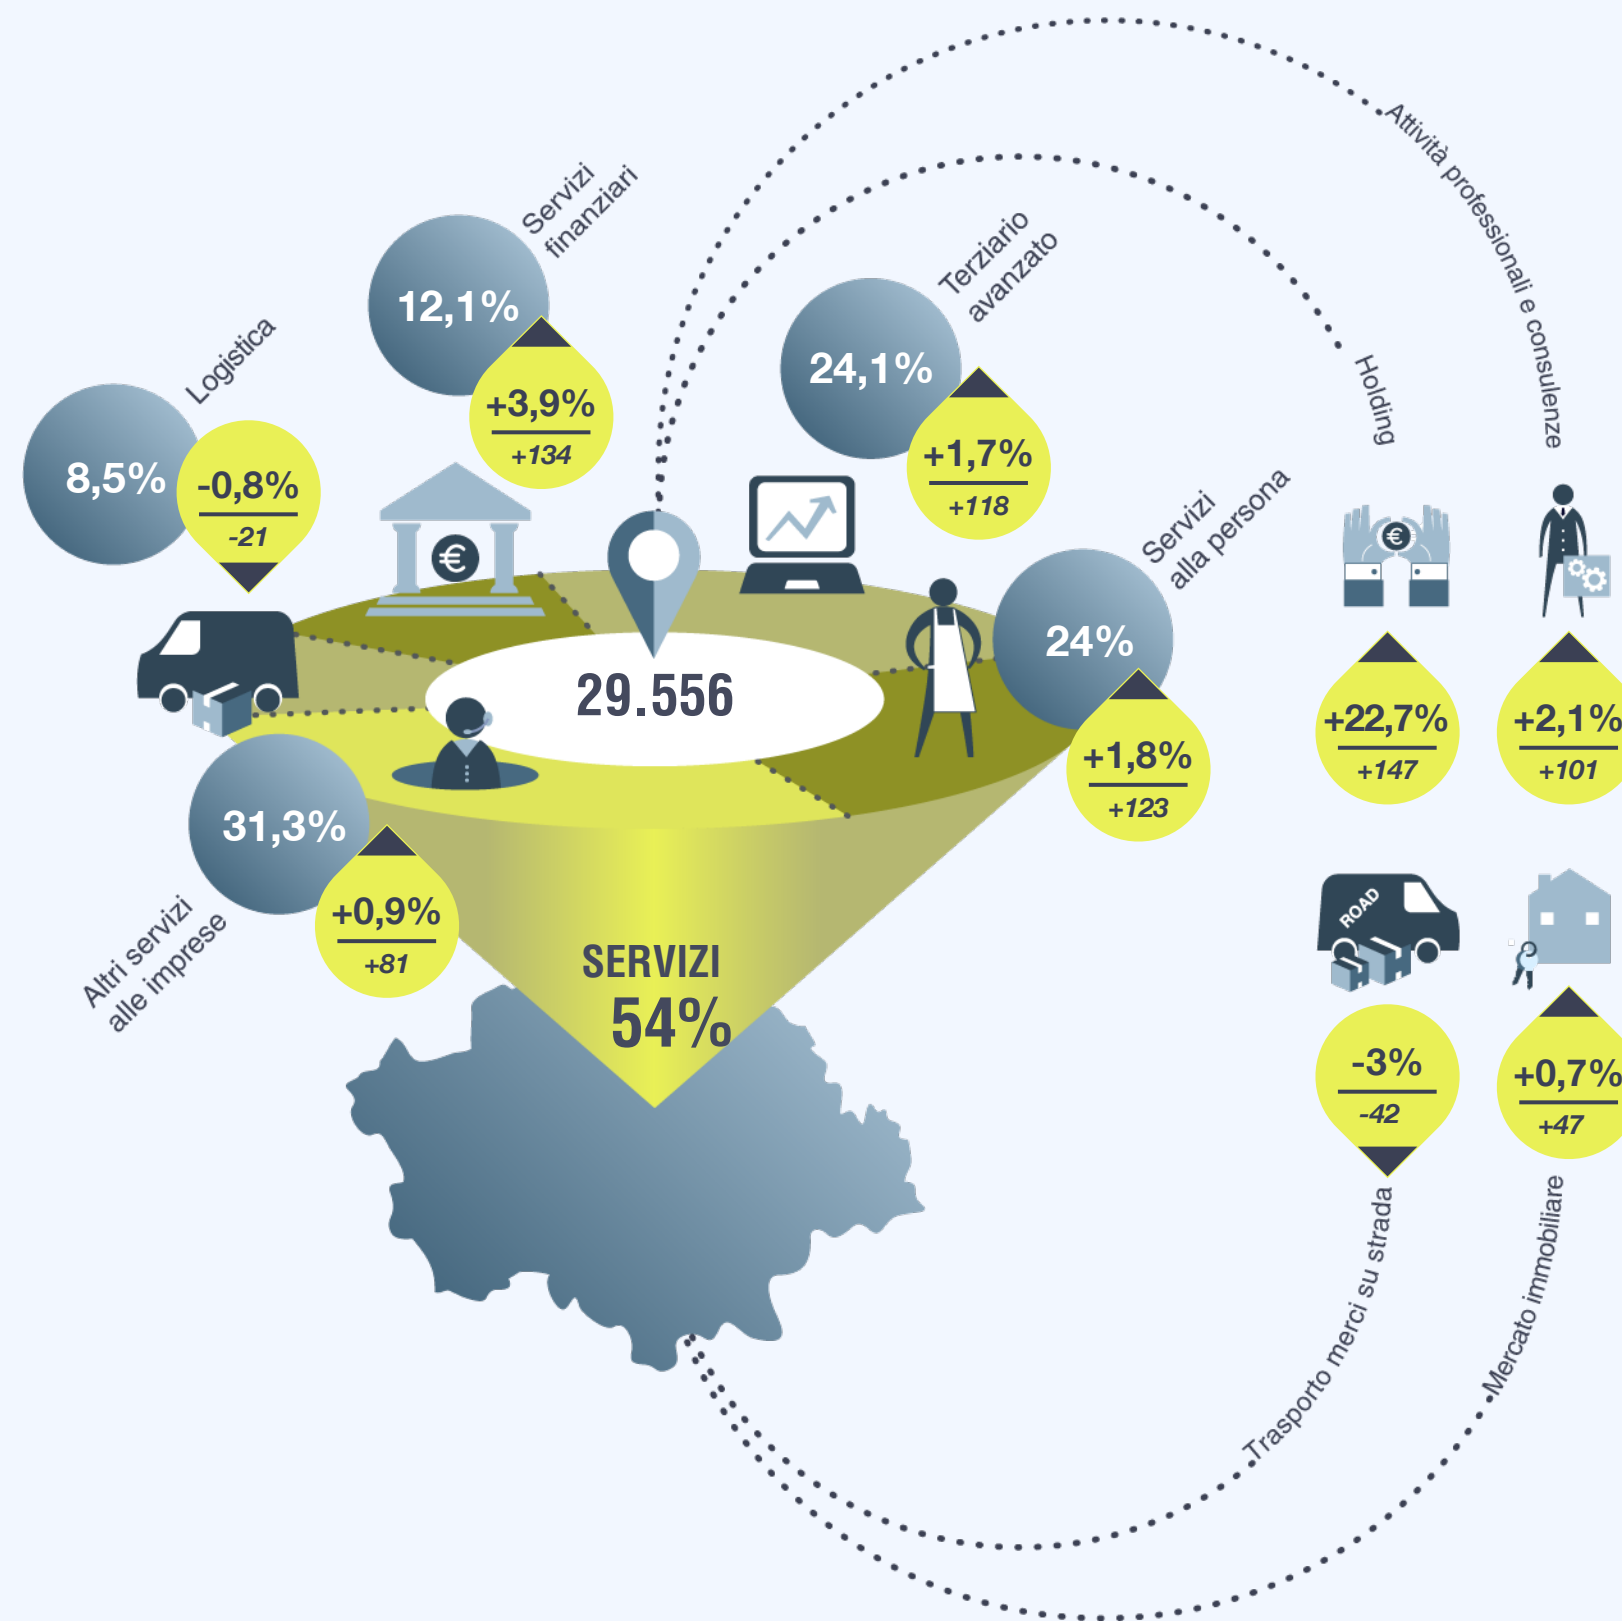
Servizi finanziari

12,1%

+3,9%
+134

Logistica

8,5%

-0,8%
-21

Terziario avanzato

24,1%

+1,7%
+118

Attività professionali e consulenze

Holding

Servizi alla persona

24%

+1,8%
+123

€

29.556

31,3%

+0,9%
+81

Altri servizi alle imprese

SERVIZI
54%

€

+22,7%
+147

+2,1%
+101

ROAD

-3%
-42

+0,7%
+47

Trasporto merci su strada

Mercato immobiliare